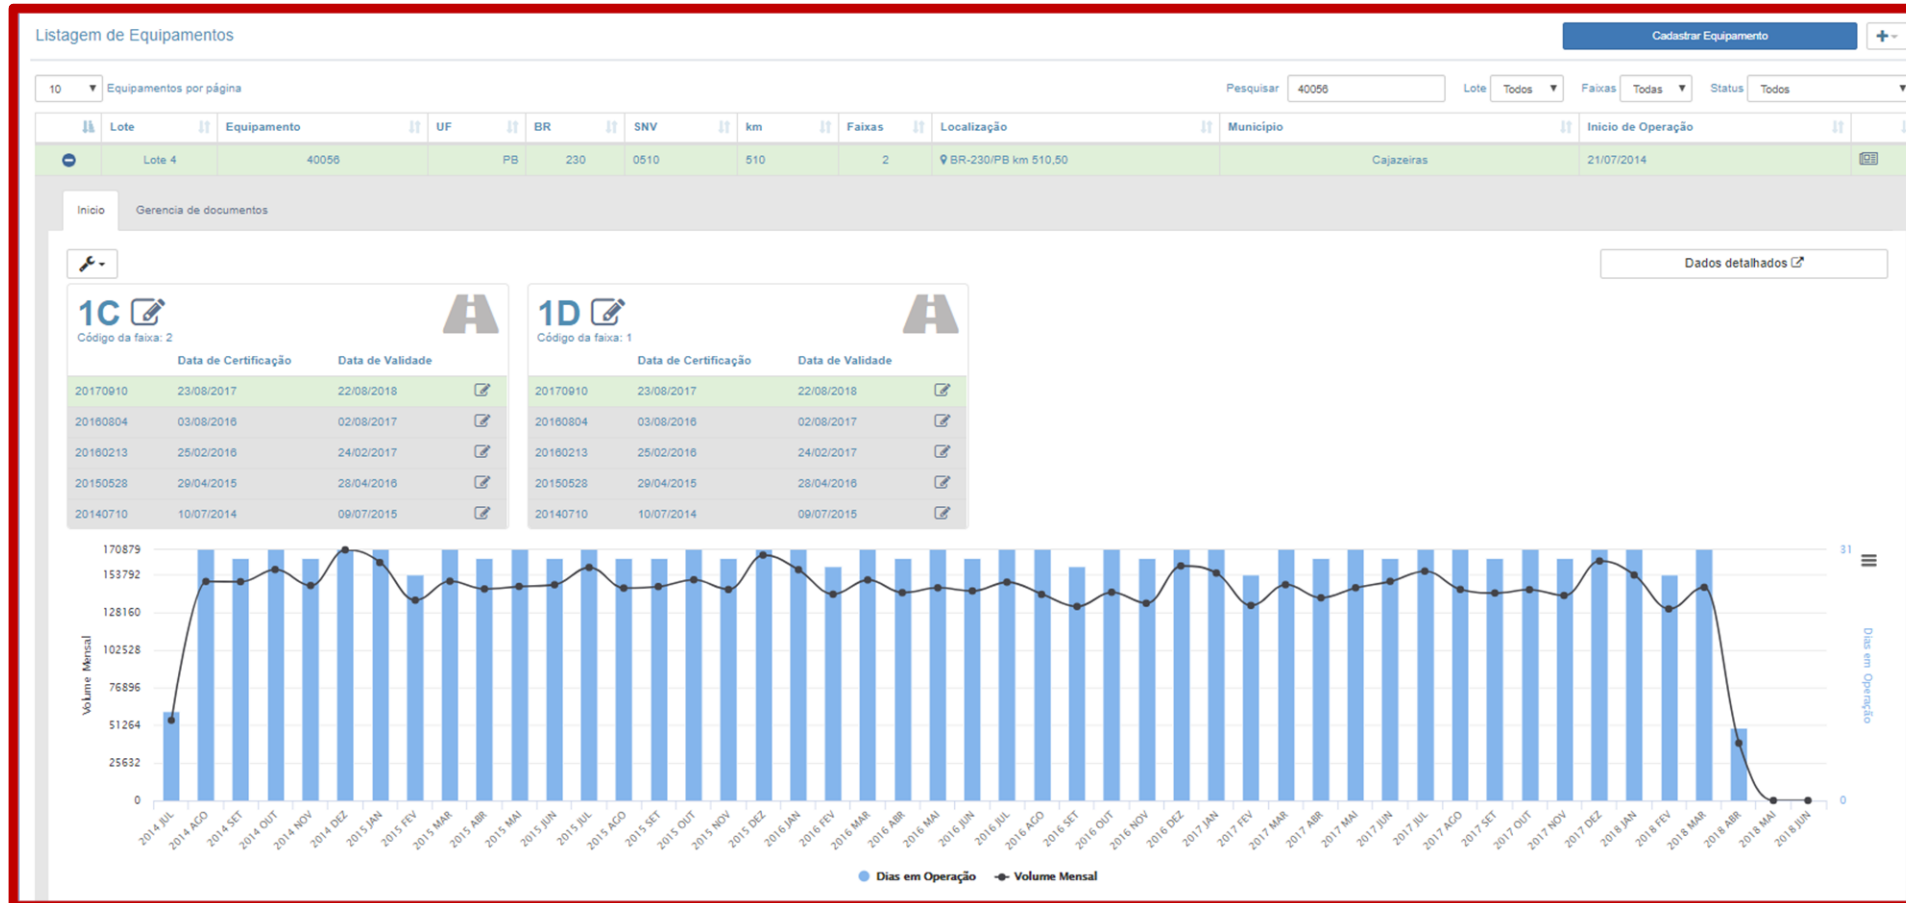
Listagem de Equipamentos

Cadastrar Equipamento

+

10 Equipamentos por página

Pesquisar 40056 Lote Todos Faixas Todas Status Todos

| | Lote | Equipamento | UF | BR | SNV | km | Faixas | Localização | Município | Início de Operação |
|---|---|---|---|---|---|---|---|---|---|---|
| | Lote 4 | 40056 | PB | 230 | 0510 | 510 | 2 | BR-230/PB km 510,50 | Cajazeiras | 21/07/2014 |

Início Gerencia de documentos

Dados detalhados

1C
Código da faixa: 2

| | Data de Certificação | Data de Validade |
|---|---|---|
| 20170910 | 23/08/2017 | 22/08/2018 |
| 20160804 | 03/08/2016 | 02/08/2017 |
| 20160213 | 25/02/2016 | 24/02/2017 |
| 20150528 | 29/04/2015 | 28/04/2016 |
| 20140710 | 10/07/2014 | 09/07/2015 |

1D
Código da faixa: 1

| | Data de Certificação | Data de Validade |
|---|---|---|
| 20170910 | 23/08/2017 | 22/08/2018 |
| 20160804 | 03/08/2016 | 02/08/2017 |
| 20160213 | 25/02/2016 | 24/02/2017 |
| 20150528 | 29/04/2015 | 28/04/2016 |
| 20140710 | 10/07/2014 | 09/07/2015 |

170879
153792
128160
102528
76896
51264
25632
0

Volume Mensal

31
0
Dias em Operação

2014 JUL 2014 AGO 2014 SET 2014 OUT 2014 NOV 2014 DEZ 2015 JAN 2015 FEV 2015 MAR 2015 ABR 2015 MAI 2015 JUN 2015 JUL 2015 AGO 2015 SET 2015 OUT 2015 NOV 2015 DEZ 2016 JAN 2016 FEV 2016 MAR 2016 ABR 2016 MAI 2016 JUN 2016 JUL 2016 AGO 2016 SET 2016 OUT 2016 NOV 2016 DEZ 2017 JAN 2017 FEV 2017 MAR 2017 ABR 2017 MAI 2017 JUN 2017 JUL 2017 AGO 2017 SET 2017 OUT 2017 NOV 2017 DEZ 2018 JAN 2018 FEV 2018 MAR 2018 ABR 2018 MAI 2018 JUN

Dias em Operação Volume Mensal